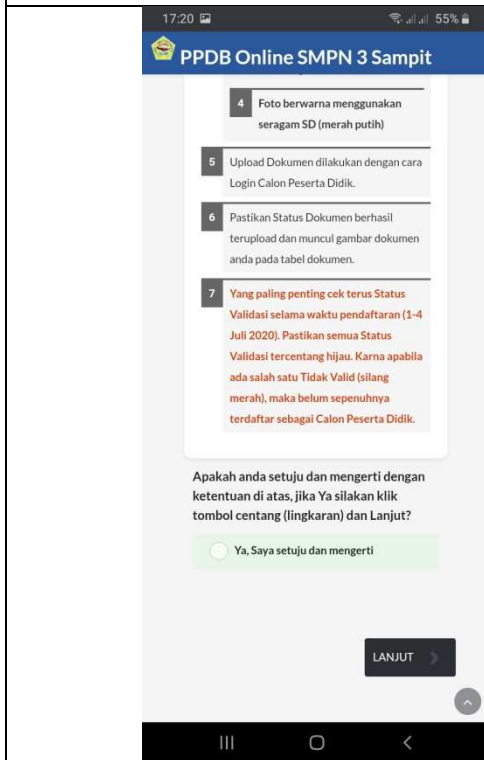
17:20

55%

PPDB Online SMPN 3 Sampit

4 Foto berwarna menggunakan seragam SD (merah putih)

5 Upload Dokumen dilakukan dengan cara Login Calon Peserta Didik.

6 Pastikan Status Dokumen berhasil terupload dan muncul gambar dokumen anda pada tabel dokumen.

7 Yang paling penting cek terus Status Validasi selama waktu pendaftaran (1-4 Juli 2020). Pastikan semua Status Validasi tercentang hijau. Karna apabila ada salah satu Tidak Valid (silang merah), maka belum sepenuhnya terdaftar sebagai Calon Peserta Didik.

Apakah anda setuju dan mengerti dengan ketentuan di atas, jika Ya silakan klik tombol centang (lingkaran) dan Lanjut?

Ya, Saya setuju dan mengerti

LANJUT